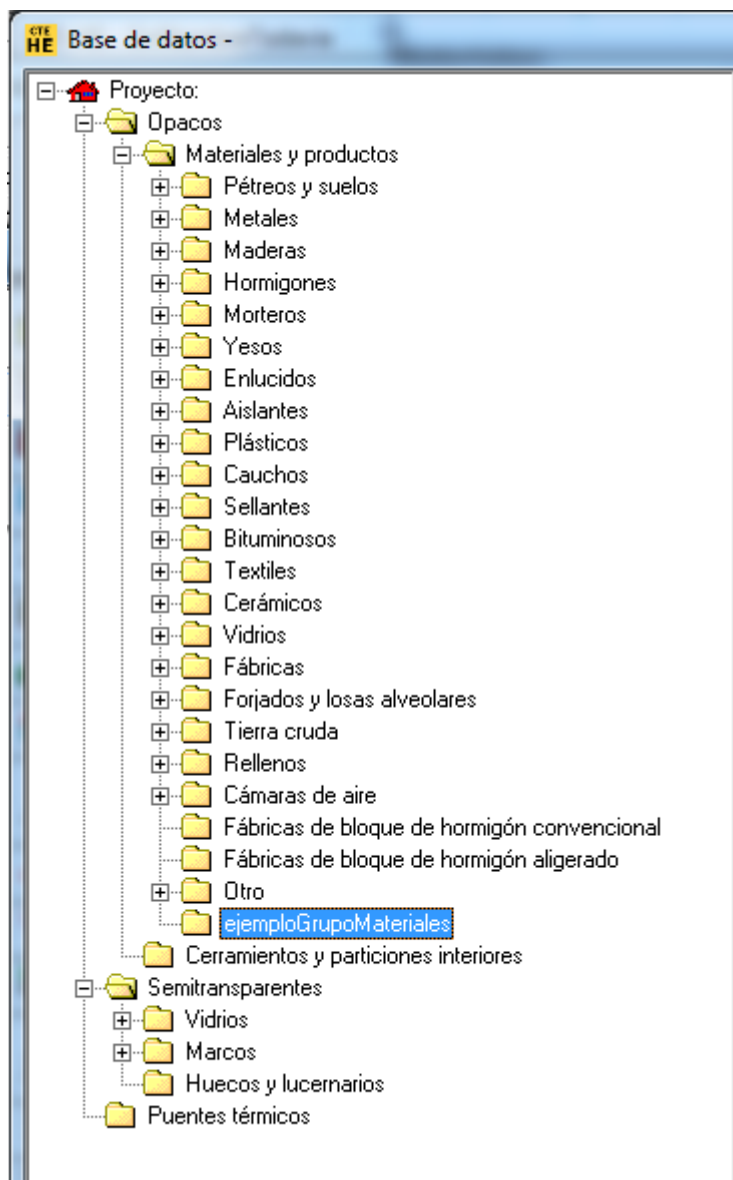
CTE HE Base de datos -

Proyecto:
Opacos
Materiales y productos
Pétreos y suelos
Metales
Maderas
Hormigones
Morteros
Yesos
Enlucidos
Aislantes
Plásticos
Cauchos
Sellantes
Bituminosos
Textiles
Cerámicos
Vidrios
Fábricas
Forjados y losas alveolares
Tierra cruda
Rellenos
Cámaras de aire
Fábricas de bloque de hormigón convencional
Fábricas de bloque de hormigón aligerado
Otro
ejemploGrupoMateriales
Cerramientos y particiones interiores
Semitransparentes
Vidrios
Marcos
Huecos y lucernarios
Puentes térmicos